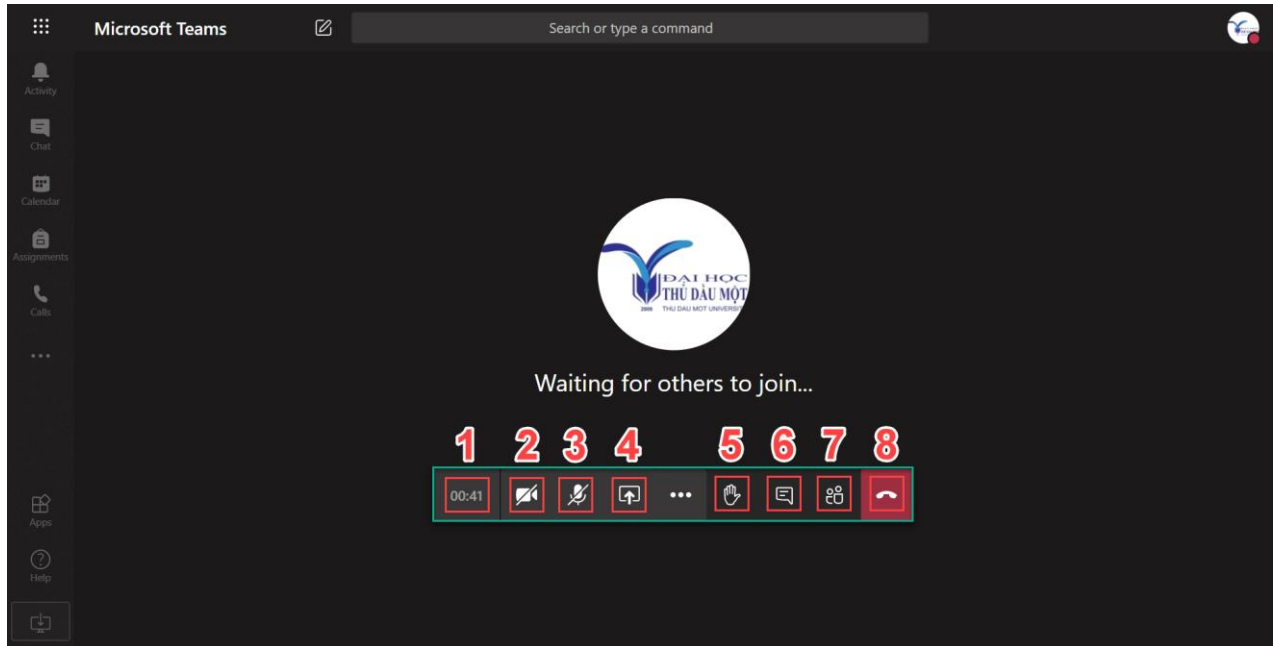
Microsoft Teams

Search or type a command

Activity
Chat
Calendar
Assignments
Calls
...
Apps
Help

ĐẠI HỌC
THỦ DẦU MỘT
2009 THU DAU MOT UNIVERSITY

Waiting for others to join...

1 2 3 4 5 6 7 8

00:41 •••